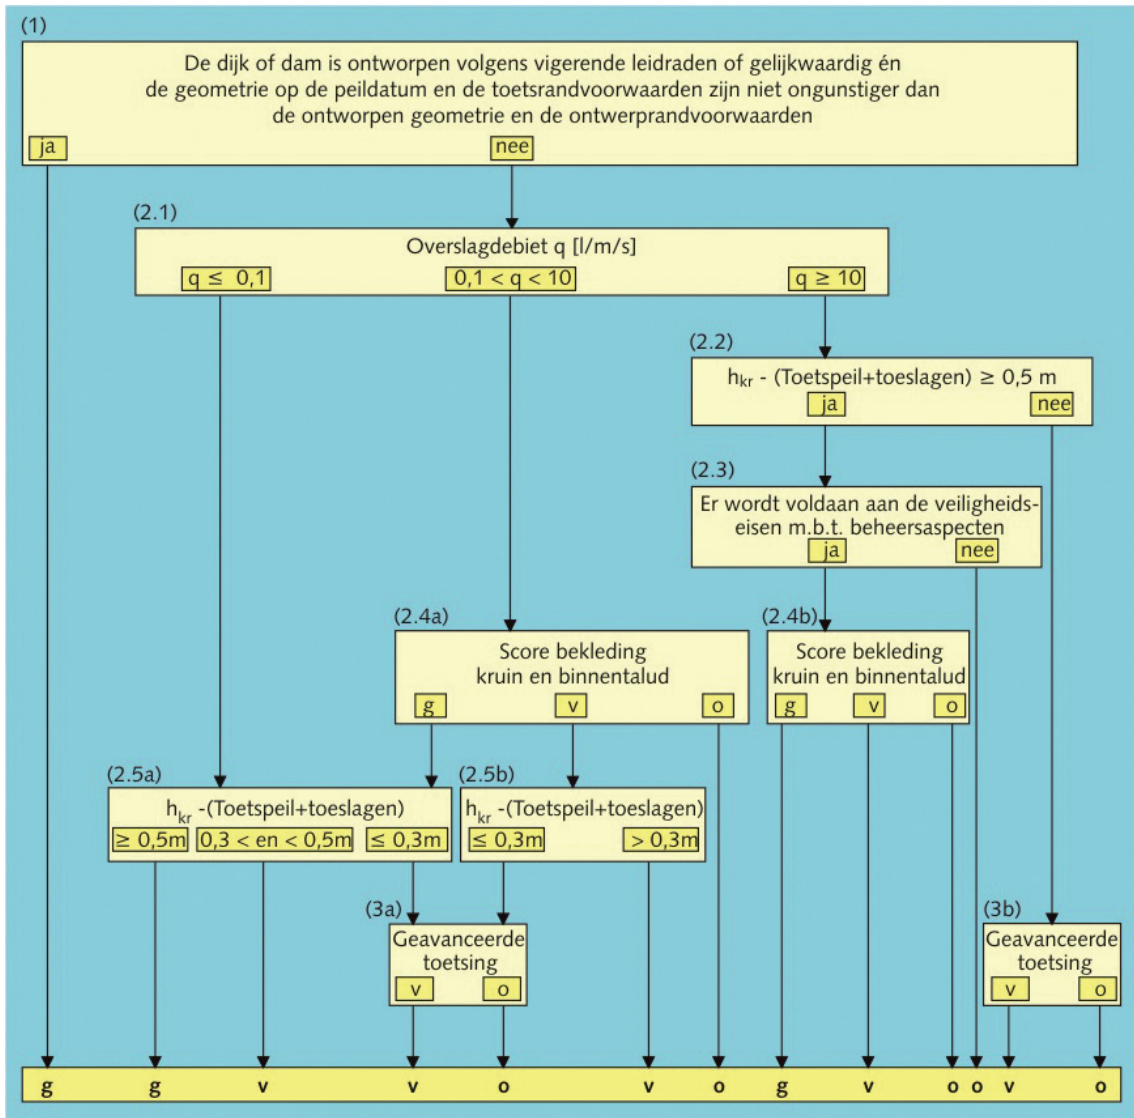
(1)
De dijk of dam is ontworpen volgens vigerende leidraden of gelijkwaardig én de geometrie op de peildatum en de toetsrandvoorwaarden zijn niet ongunstiger dan de ontworpen geometrie en de ontwerprandvoorwaarden

ja
nee

(2.1)
Overslagdebiet q [l/m/s]
$q \leq 0,1$
$0,1 < q < 10$
$q \geq 10$

(2.2)
$h_{kr}$ - (Toetspeil+toeslagen) $\geq 0,5$ m
ja
nee

(2.3)
Er wordt voldaan aan de veiligheidseisen m.b.t. beheersaspecten
ja
nee

(2.4a)
Score bekleding kruin en binnentalud
g
v
o

(2.4b)
Score bekleding kruin en binnentalud
g
v
o

(2.5a)
$h_{kr}$ -(Toetspeil+toeslagen)
$\geq 0,5$m
$0,3 <$ en $< 0,5$m
$\leq 0,3$m

(2.5b)
$h_{kr}$ -(Toetspeil+toeslagen)
$\leq 0,3$m
$> 0,3$m

(3a)
Geavanceerde toetsing
v
o

(3b)
Geavanceerde toetsing
v
o

g g v v o v o g v o o v o